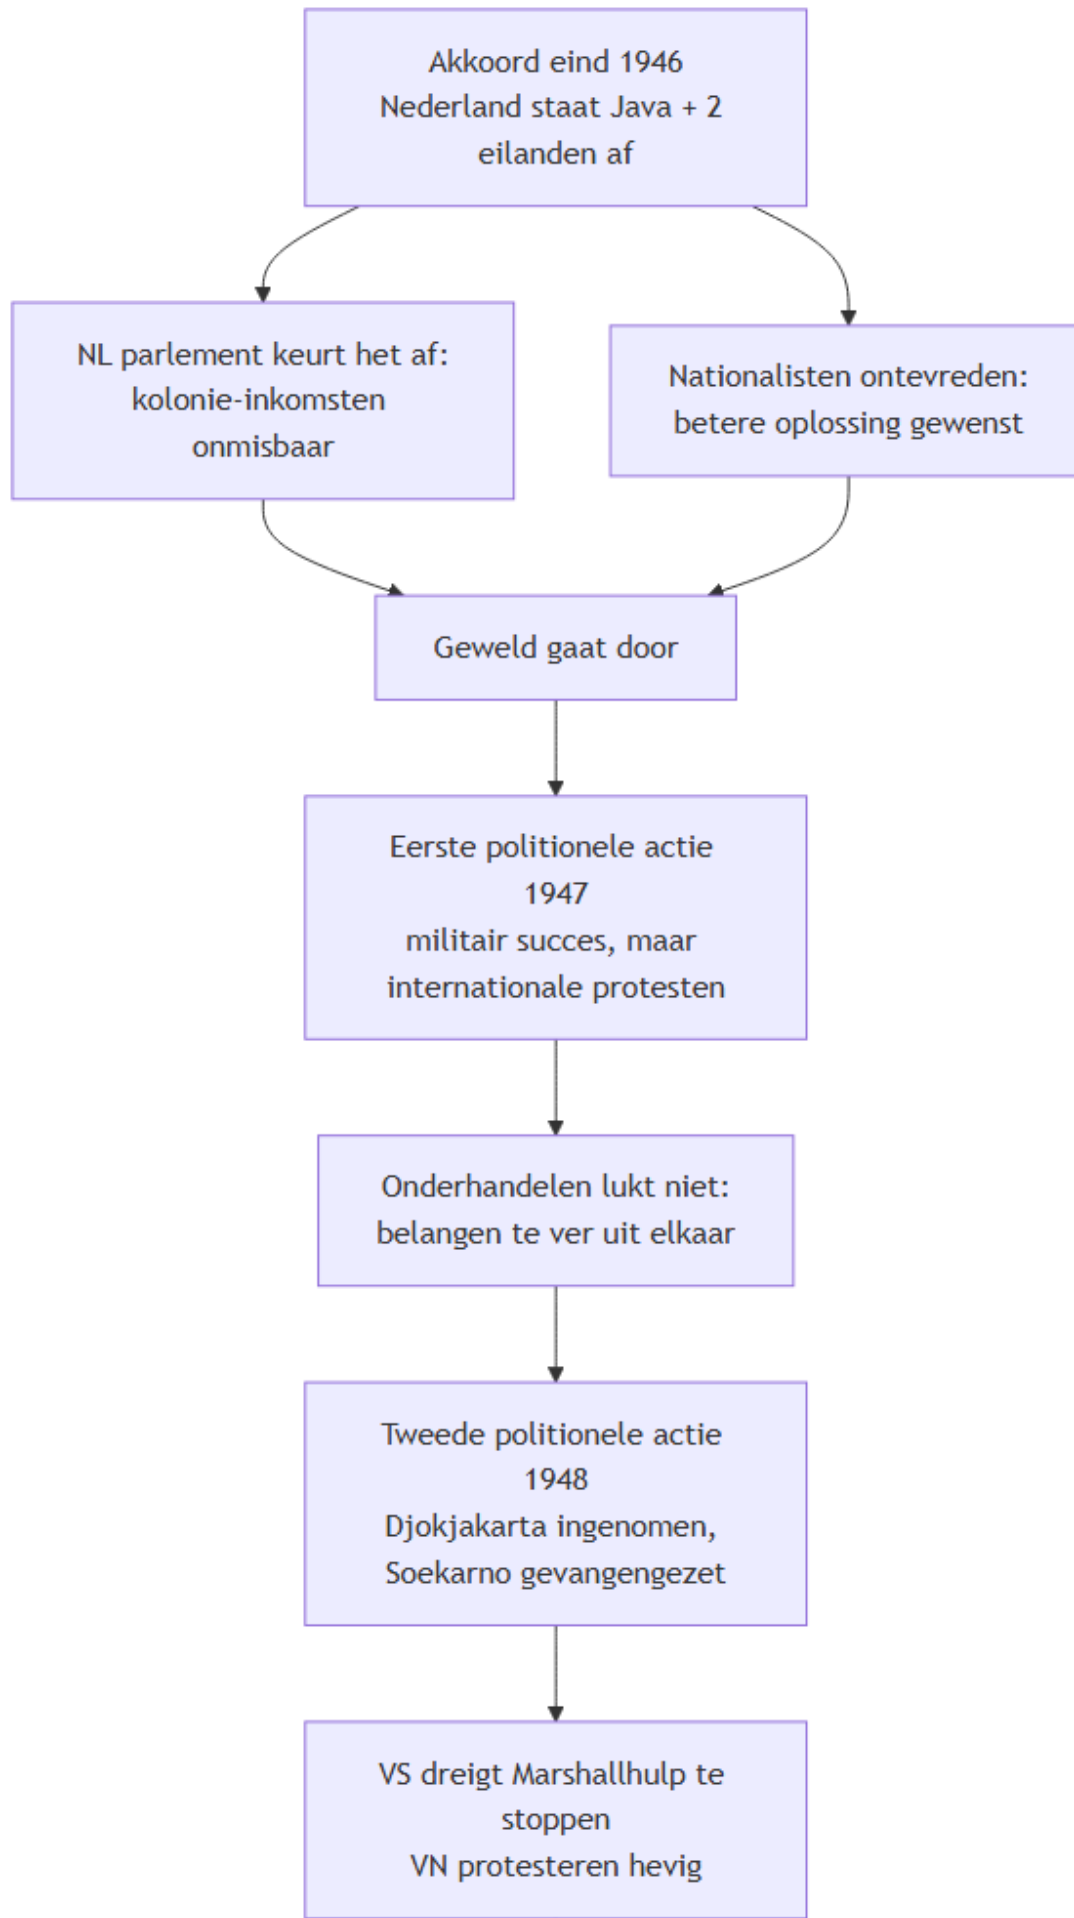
Akkoord eind 1946
Nederland staat Java + 2 eilanden af

NL parlement keurt het af: kolonie-inkomsten onmisbaar

Nationalisten ontevreden: betere oplossing gewenst

Geweld gaat door

Eerste politionele actie 1947
militair succes, maar internationale protesten

Onderhandelen lukt niet: belangen te ver uit elkaar

Tweede politionele actie 1948
Djokjakarta ingenomen, Soekarno gevangengezet

VS dreigt Marshallhulp te stoppen
VN protesteren hevig